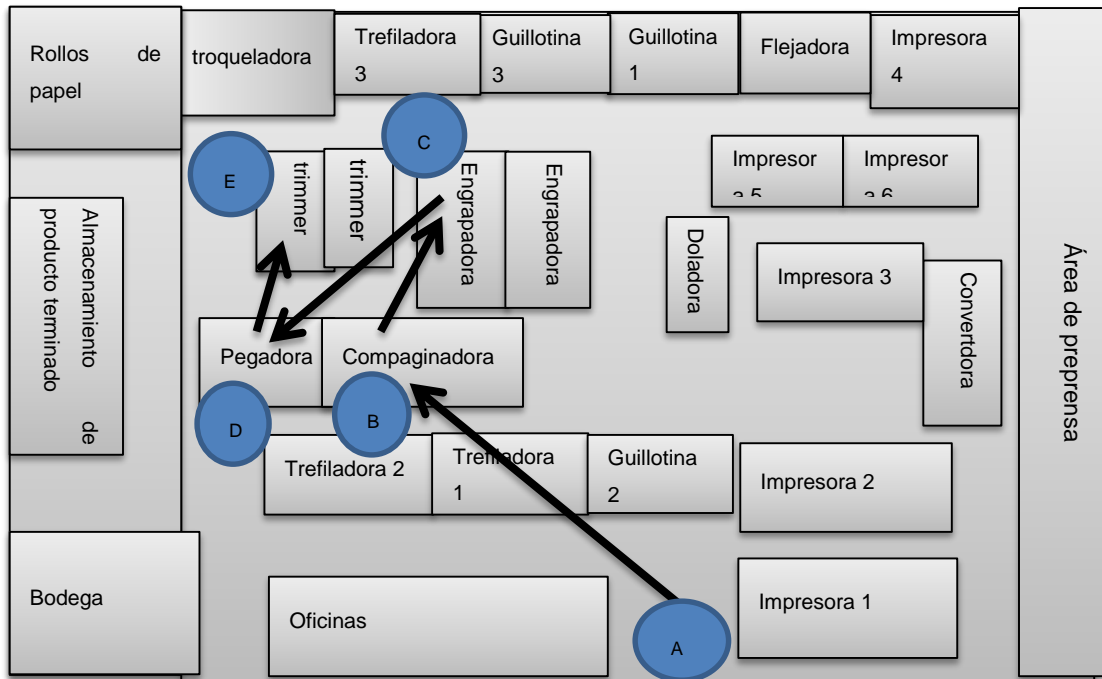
Rollos de papel

troqueladora

Trefiladora 3

Guillotina 3

Guillotina 1

Flejadora

Impresora 4

Área de preprensa

Almacenamiento de producto terminado

E

trimmer

trimmer

C

Engrapadora

Engrapadora

Impresora 5

Impresora 6

Doladora

Impresora 3

Convertdora

Pegadora

Compaginadora

D

B

Trefiladora 2

Trefiladora 1

Guillotina 2

Impresora 2

Bodega

Oficinas

A

Impresora 1